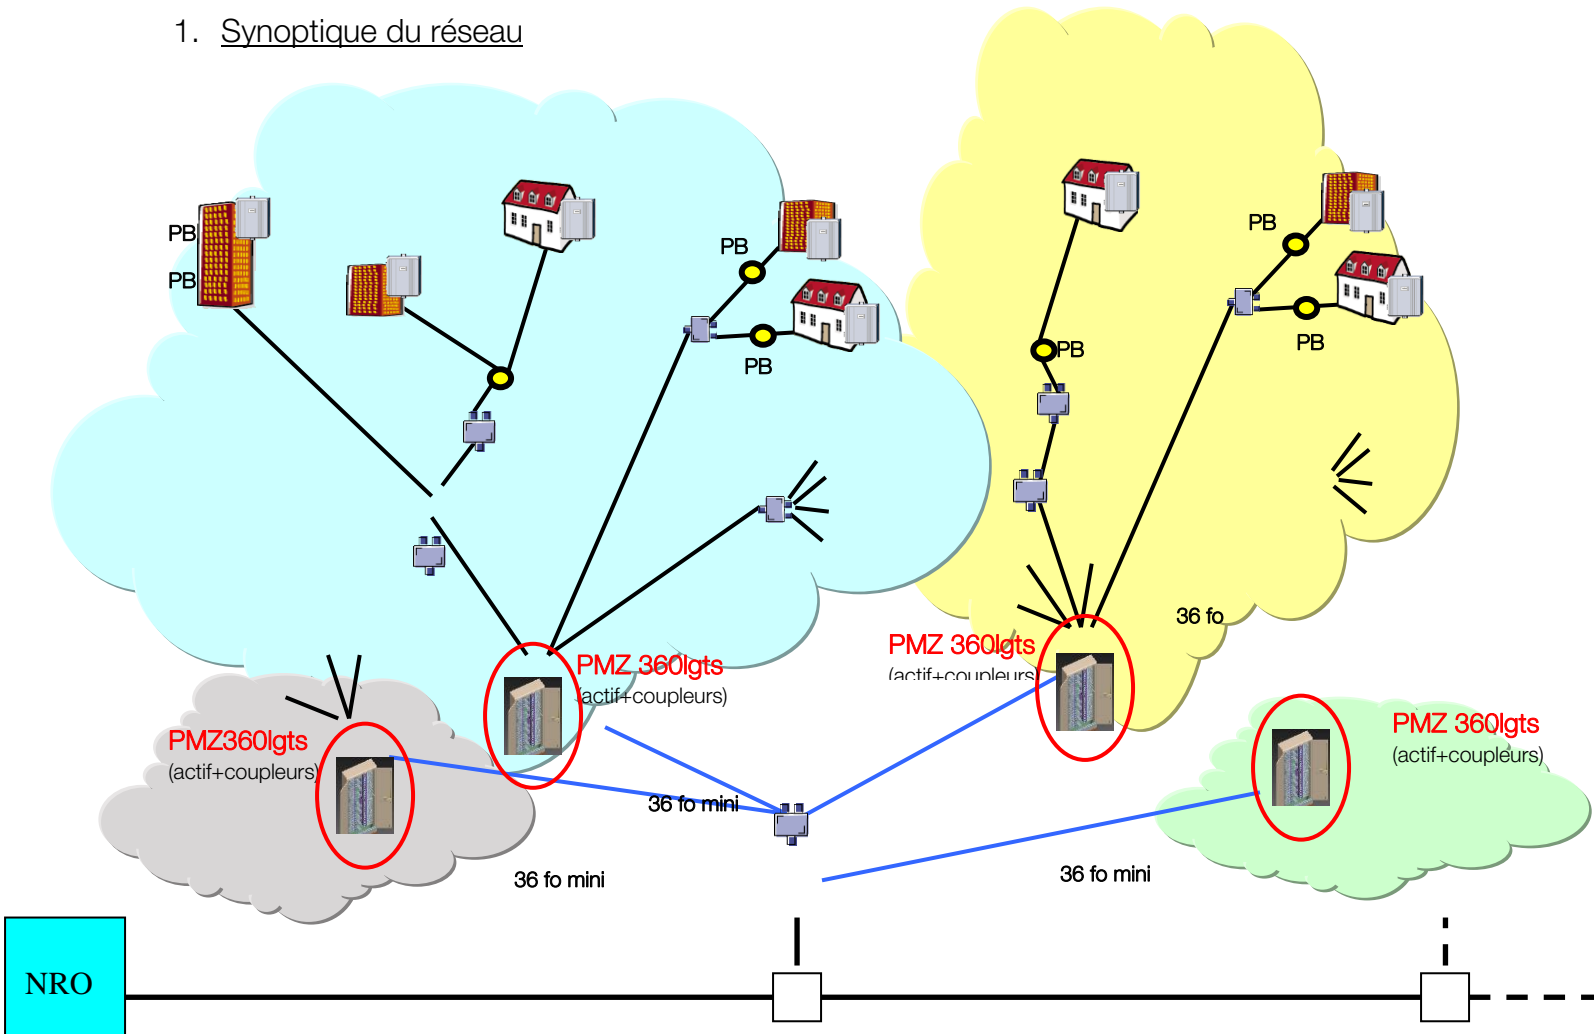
1. Synoptique du réseau

PB

PB

PB

PB

PB

PB

PB

PMZ 360lgts
(actif+coupleurs)

PMZ 360lgts
(actif+coupleurs)

36 fo

PMZ360lgts
(actif+coupleurs)

PMZ 360lgts
(actif+coupleurs)

36 fo mini

36 fo mini

36 fo mini

NRO